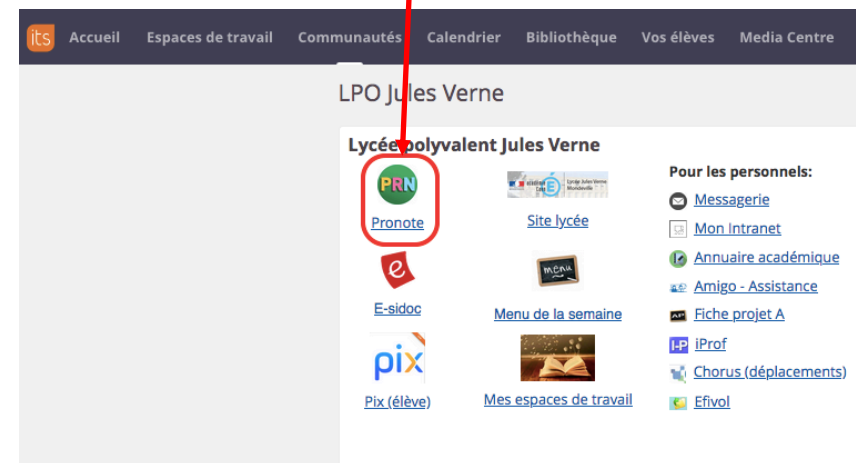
its Accueil Espaces de travail Communautés Calendrier Bibliothèque Vos élèves Media Centre

LPO Jules Verne

Lycée polyvalent Jules Verne

PRN
Pronote

Site lycée

Pour les personnels:

Messagerie

Mon Intranet

Annuaire académique

Amigo - Assistance

Fiche projet A

iProf

Chorus (déplacements)

Efivol

e
E-sidoc

menu
Menu de la semaine

pix
Pix (élève)

Mes espaces de travail